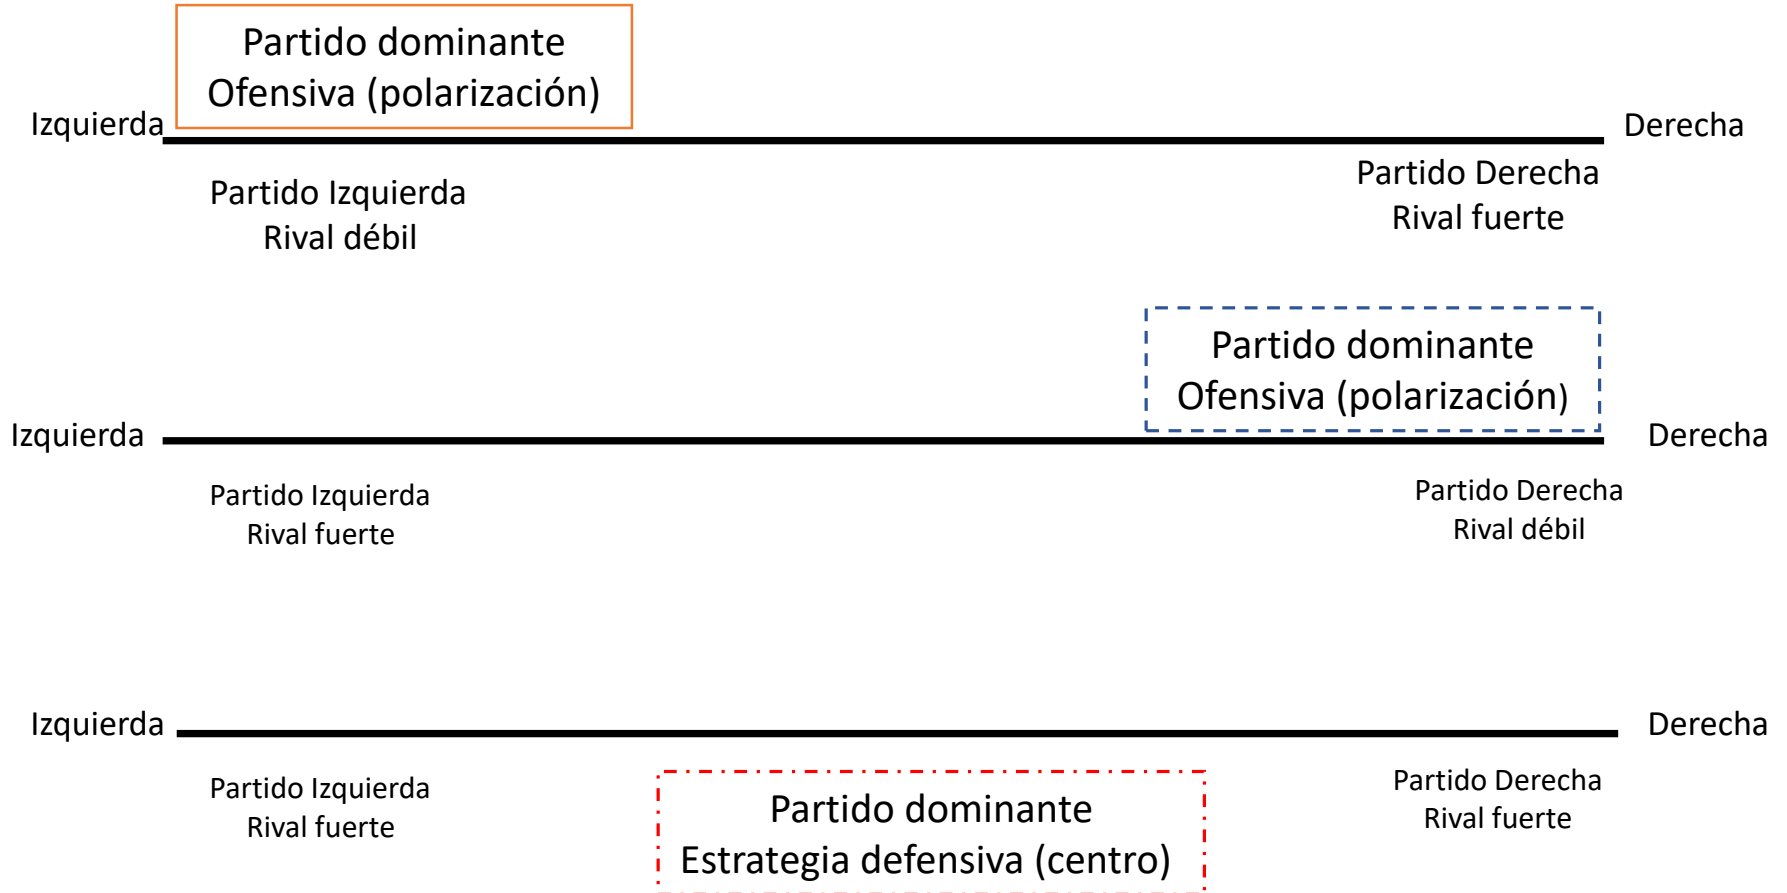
Partido dominante
Ofensiva (polarización)

Izquierda

Derecha

Partido Izquierda
Rival débil

Partido Derecha
Rival fuerte

Partido dominante
Ofensiva (polarización)

Izquierda

Derecha

Partido Izquierda
Rival fuerte

Partido Derecha
Rival débil

Izquierda

Derecha

Partido Izquierda
Rival fuerte

Partido dominante
Estrategia defensiva (centro)

Partido Derecha
Rival fuerte